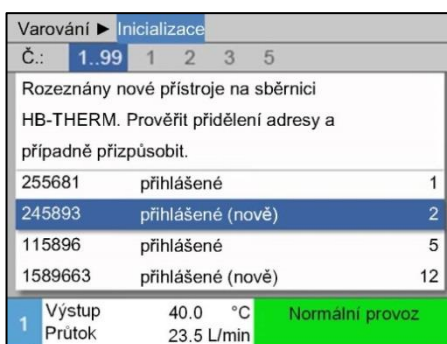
Varování ► Inicializace

Č.: 1..99 1 2 3 5

Rozeznány nové přístroje na sběrnici HB-THERM. Prověřit přidělení adresy a případně přizpůsobit.

| | | |
|---|---|---|
| 255681 | přihlášené | 1 |
| 245893 | přihlášené (nově) | 2 |
| 115896 | přihlášené | 5 |
| 1589663 | přihlášené (nově) | 12 |

1 Výstup 40.0 °C Normální provoz
Průtok 23.5 L/min